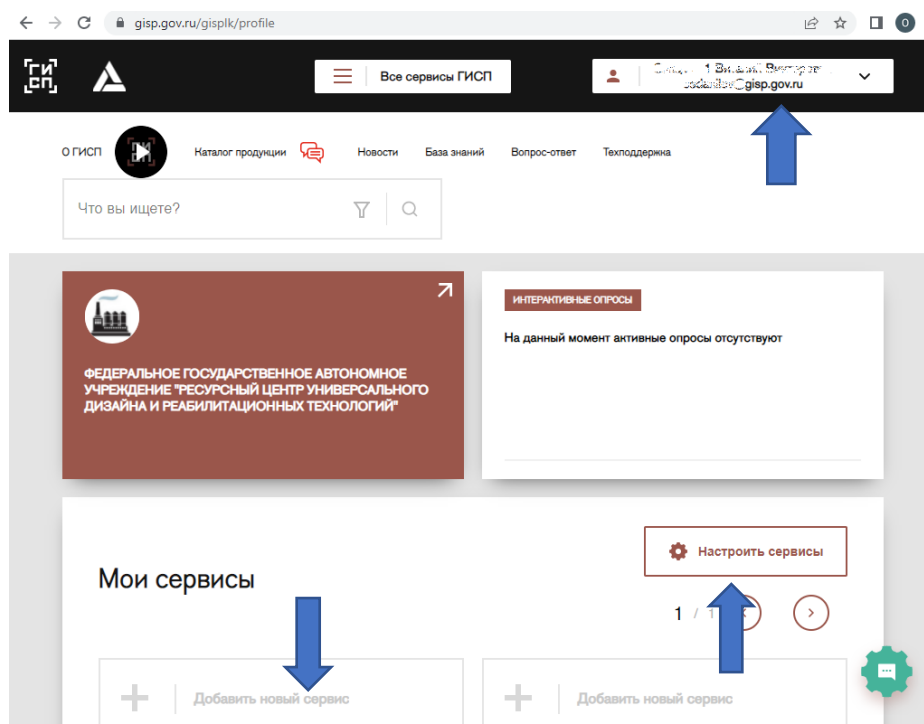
gisp.gov.ru/gisplk/profile

ГИ СП

Все сервисы ГИСП

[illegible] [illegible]@gisp.gov.ru

О ГИСП

Каталог продукции

Новости

База знаний

Вопрос-ответ

Техподдержка

Что вы ищете?

ФЕДЕРАЛЬНОЕ ГОСУДАРСТВЕННОЕ АВТОНОМНОЕ УЧРЕЖДЕНИЕ "РЕСУРСНЫЙ ЦЕНТР УНИВЕРСАЛЬНОГО ДИЗАЙНА И РЕАБИЛИТАЦИОННЫХ ТЕХНОЛОГИЙ"

ИНТЕРАКТИВНЫЕ ОПРОСЫ

На данный момент активные опросы отсутствуют

Мои сервисы

Настроить сервисы

1 / 1

Добавить новый сервис

Добавить новый сервис